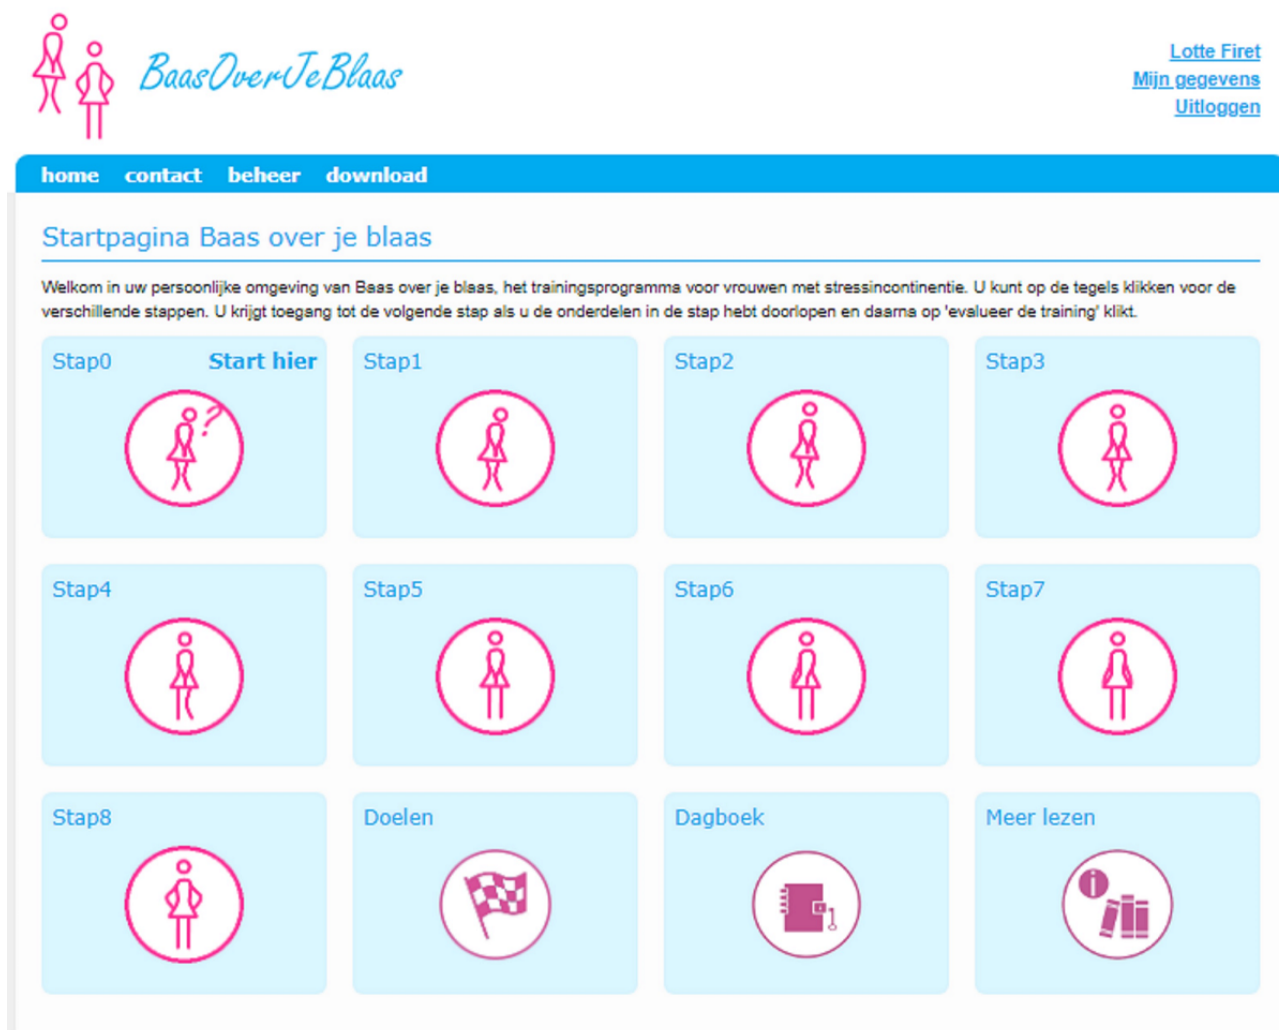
BaasOverJeBlaas

Lotte Firet
Mijn gegevens
Uitloggen

home contact beheer download

Startpagina Baas over je blaas

Welkom in uw persoonlijke omgeving van Baas over je blaas, het trainingsprogramma voor vrouwen met stressincontinentie. U kunt op de tegels klikken voor de verschillende stappen. U krijgt toegang tot de volgende stap als u de onderdelen in de stap hebt doorlopen en daarna op 'evalueer de training' klikt.

Stap0 Start hier

Stap1

Stap2

Stap3

Stap4

Stap5

Stap6

Stap7

Stap8

Doelen

Dagboek

Meer lezen